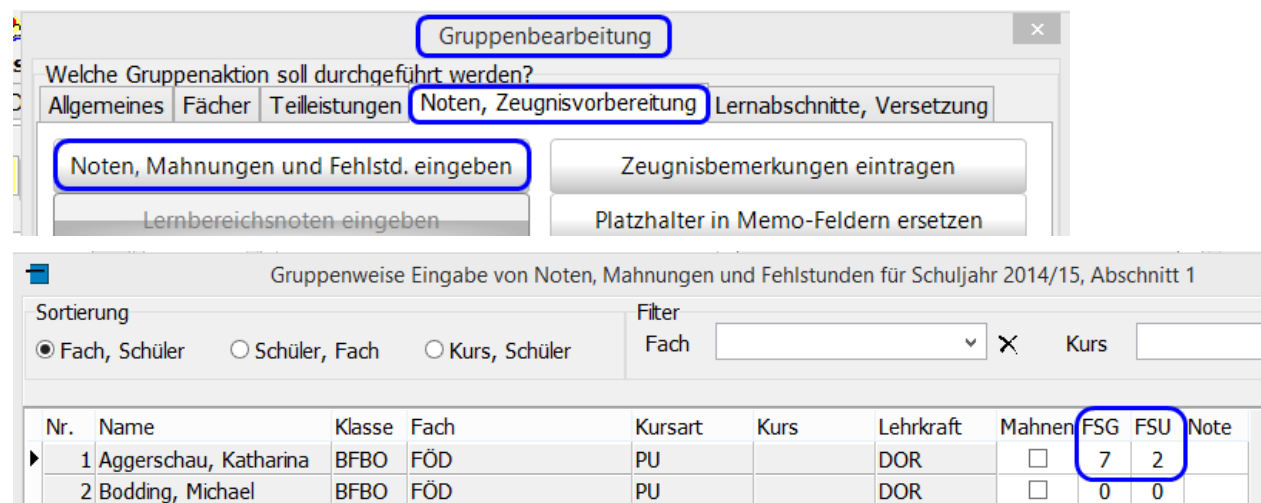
Gruppenbearbeitung

×

Welche Gruppenaktion soll durchgeführt werden?

Allgemeines | Fächer | Teilleistungen | Noten, Zeugnisvorbereitung | Lernabschnitte, Versetzung

Noten, Mahnungen und Fehlstd. eingeben

Zeugnisbemerkungen eintragen

Lernbereichsnoten eingeben

Platzhalter in Memo-Feldern ersetzen

Gruppenweise Eingabe von Noten, Mahnungen und Fehlstunden für Schuljahr 2014/15, Abschnitt 1

Sortierung

Fach, Schüler

Schüler, Fach

Kurs, Schüler

Filter

Fach

Kurs

| Nr. | Name | Klasse | Fach | Kursart | Kurs | Lehrkraft | Mahnen | FSG | FSU | Note |
|---|---|---|---|---|---|---|---|---|---|---|
| 1 | Aggerschau, Katharina | BFBO | FÖD | PU | | DOR | ☐ | 7 | 2 | |
| 2 | Bodding, Michael | BFBO | FÖD | PU | | DOR | ☐ | 0 | 0 | |